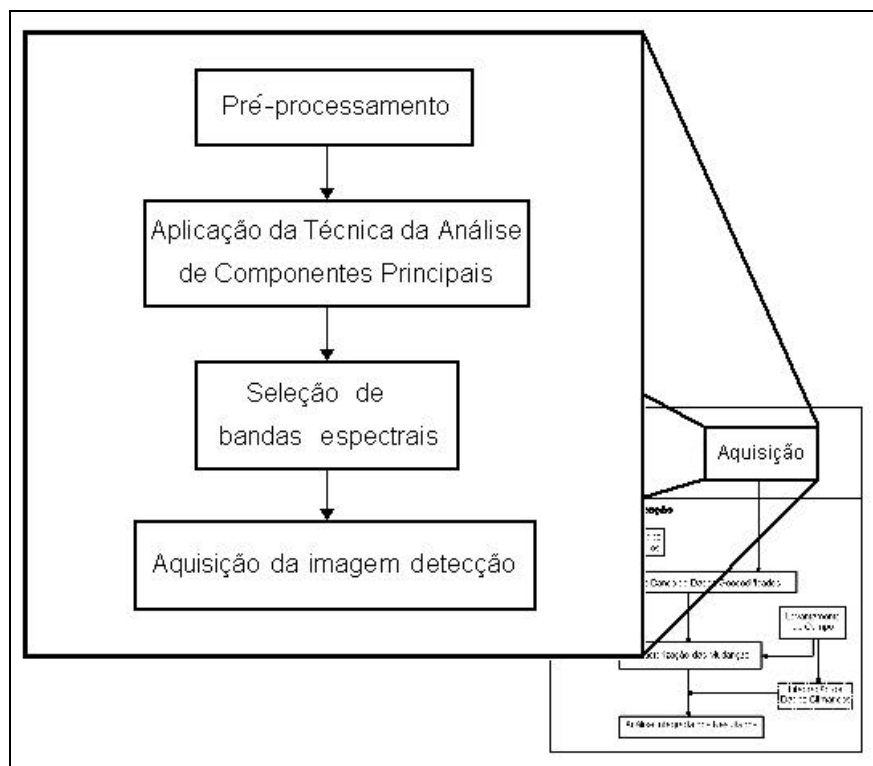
Pré-processamento

Aplicação da Técnica da Análise de Componentes Principais

Seleção de bandas espectrais

Aquisição da imagem detecção

Aquisição

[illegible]ção

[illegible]

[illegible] Banco de Dados Georreferenciados

Levantamento de Campo

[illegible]ficação das Mudanças

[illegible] Dados Climáticos

Análise integrada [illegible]